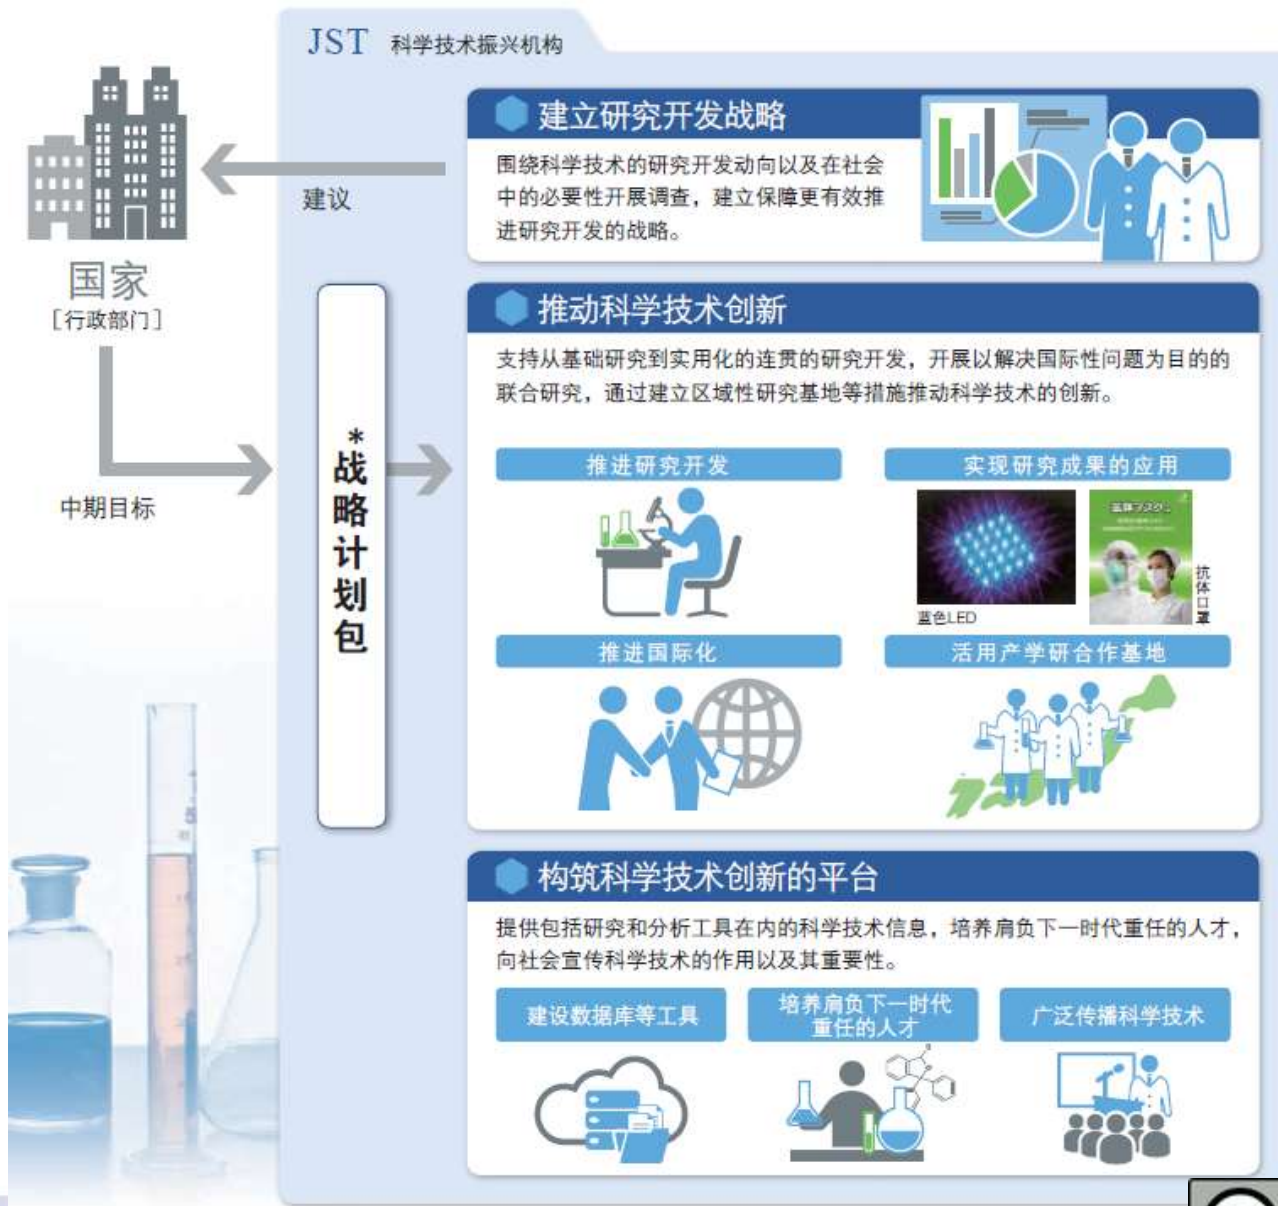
JST 科学技术振兴机构

国家
［行政部门］

建议

中期目标

*战略计划包

建立研究开发战略

围绕科学技术的研究开发动向以及在社会中的必要性开展调查，建立保障更有效推进研究开发的战略。

推动科学技术创新

支持从基础研究到实用化的连贯的研究开发，开展以解决国际性问题为目的的联合研究，通过建立区域性研究基地等措施推动科学技术的创新。

推进研究开发

实现研究成果的应用

蓝色LED

抗体口罩

推进国际化

活用产学研合作基地

构筑科学技术创新的平台

提供包括研究和分析工具在内的科学技术信息，培养肩负下一时代重任的人才，向社会宣传科学技术的作用以及其重要性。

建设数据库等工具

培养肩负下一时代重任的人才

广泛传播科学技术